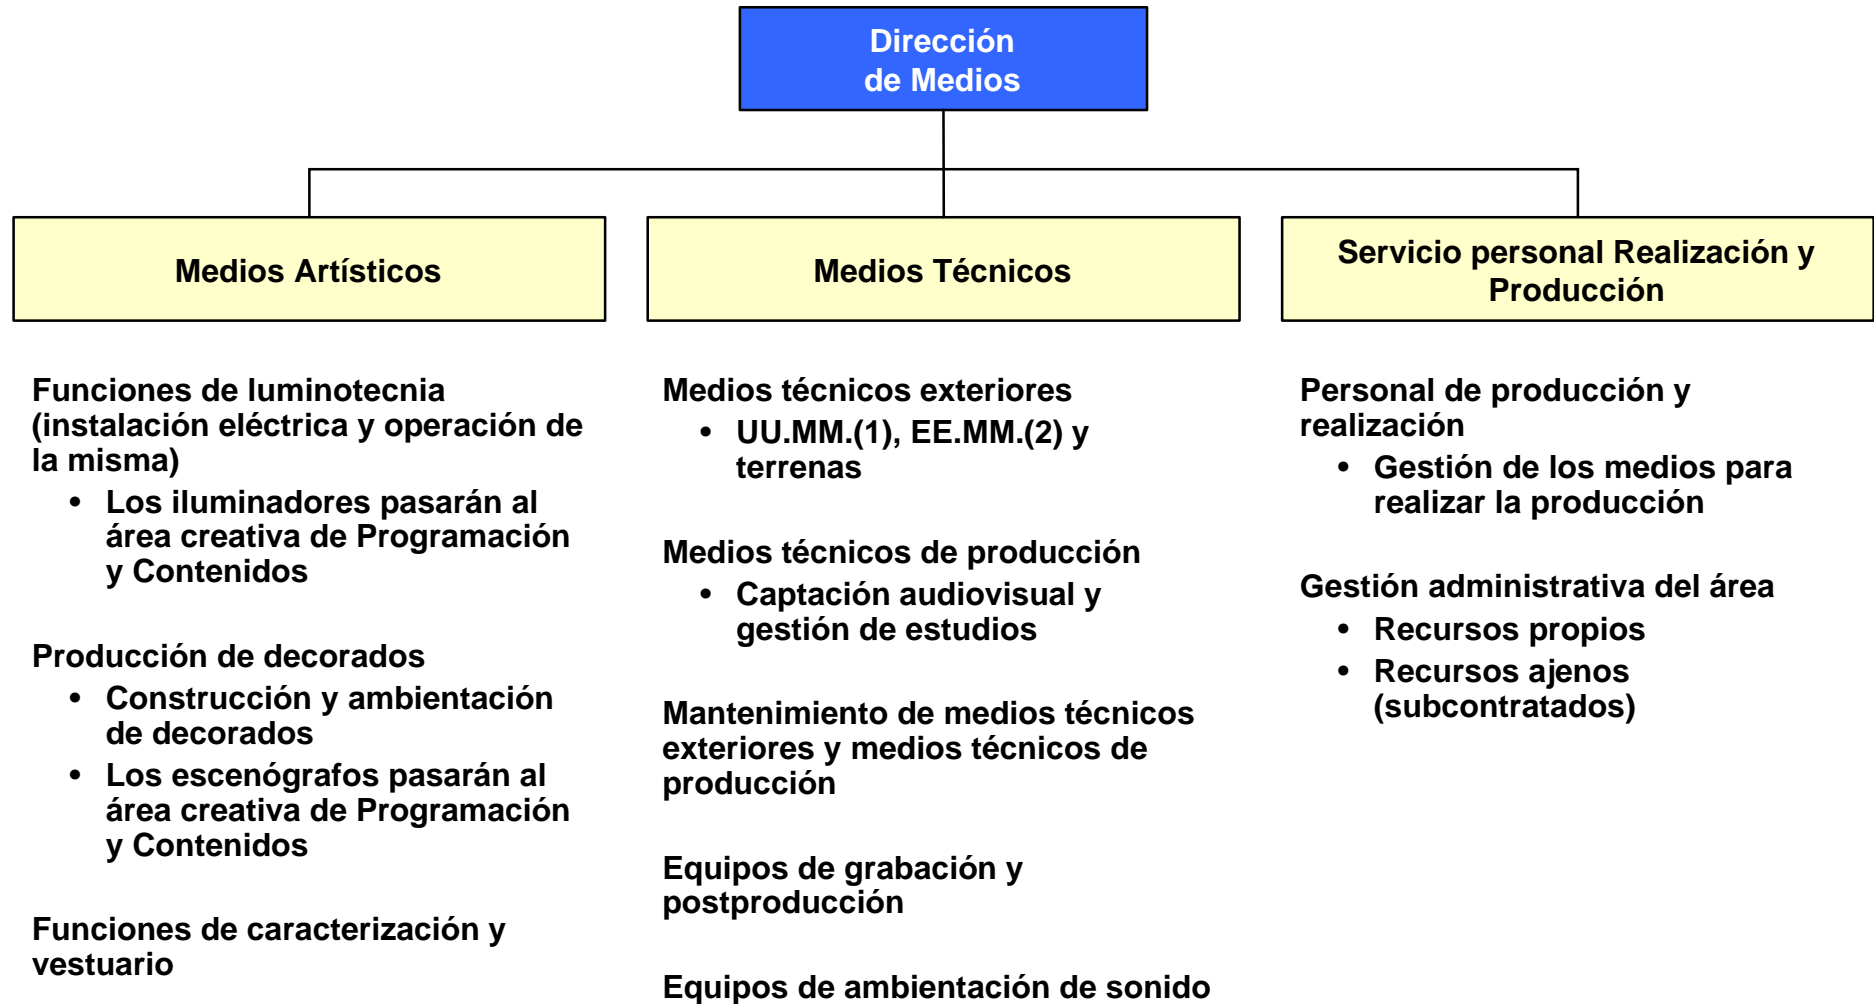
Dirección de Medios

Medios Artísticos

Medios Técnicos

Servicio personal Realización y Producción

Funciones de luminotecnia (instalación eléctrica y operación de la misma)
• Los iluminadores pasarán al área creativa de Programación y Contenidos

Producción de decorados
• Construcción y ambientación de decorados
• Los escenógrafos pasarán al área creativa de Programación y Contenidos

Funciones de caracterización y vestuario

Medios técnicos exteriores
• UU.MM.(1), EE.MM.(2) y terrenas

Medios técnicos de producción
• Captación audiovisual y gestión de estudios

Mantenimiento de medios técnicos exteriores y medios técnicos de producción

Equipos de grabación y postproducción

Equipos de ambientación de sonido

Personal de producción y realización
• Gestión de los medios para realizar la producción

Gestión administrativa del área
• Recursos propios
• Recursos ajenos (subcontratados)